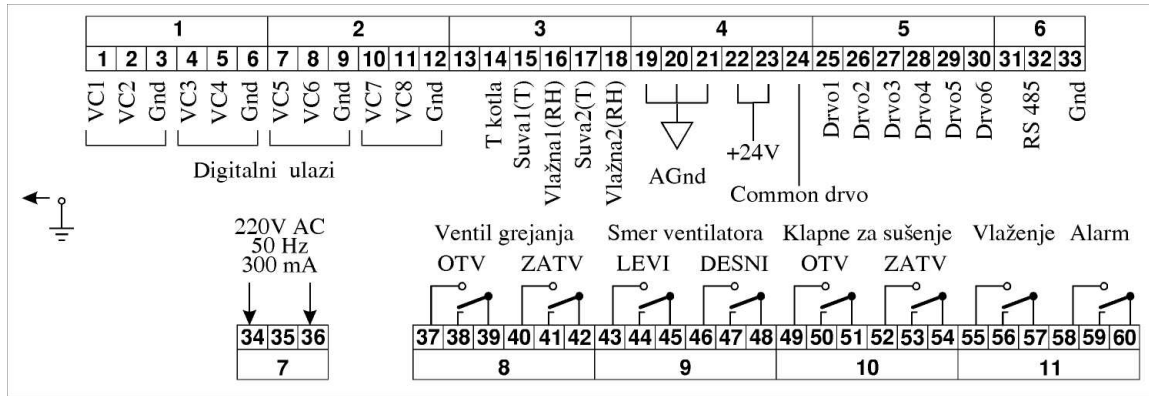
| 1 | | | | | | 2 | | | | | | 3 | | | | | | 4 | | | | | | 5 | | | | | | 6 | | |
|---|---|---|---|---|---|---|---|---|---|---|---|---|---|---|---|---|---|---|---|---|---|---|---|---|---|---|---|---|---|---|---|---|
| 1 | 2 | 3 | 4 | 5 | 6 | 7 | 8 | 9 | 10 | 11 | 12 | 13 | 14 | 15 | 16 | 17 | 18 | 19 | 20 | 21 | 22 | 23 | 24 | 25 | 26 | 27 | 28 | 29 | 30 | 31 | 32 | 33 |

VC1 VC2 Gnd VC3 VC4 Gnd VC5 VC6 Gnd VC7 VC8 Gnd

Digitalni ulazi

T kotla Suva1(T) Vlažna1(RH) Suva2(T) Vlažna2(RH)

AGnd

+24V

Common drvo

Drvo1 Drvo2 Drvo3 Drvo4 Drvo5 Drvo6

RS 485 Gnd

220V AC
50 Hz
300 mA

Ventil grejanja Smer ventilatora Klapne za sušenje Vlaženje Alarm

OTV ZATV LEVI DESNI OTV ZATV

| 34 | 35 | 36 |
|---|---|---|
| 7 | | |

| 37 | 38 | 39 | 40 | 41 | 42 | 43 | 44 | 45 | 46 | 47 | 48 | 49 | 50 | 51 | 52 | 53 | 54 | 55 | 56 | 57 | 58 | 59 | 60 |
|---|---|---|---|---|---|---|---|---|---|---|---|---|---|---|---|---|---|---|---|---|---|---|---|
| 8 | | | | | | 9 | | | | | | 10 | | | | | | 11 | | | | | |